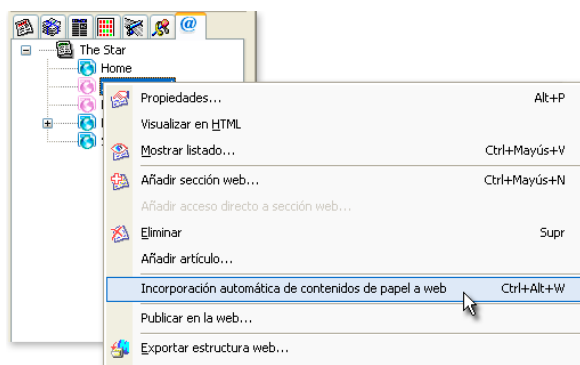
@

The Star

Home

Propiedades... Alt+P

Visualizar en HTML

Mostrar listado... Ctrl+Mayús+V

Añadir sección web... Ctrl+Mayús+N

Añadir acceso directo a sección web...

Eliminar Supr

Añadir artículo...

Incorporación automática de contenidos de papel a web Ctrl+Alt+W

Publicar en la web...

Exportar estructura web...